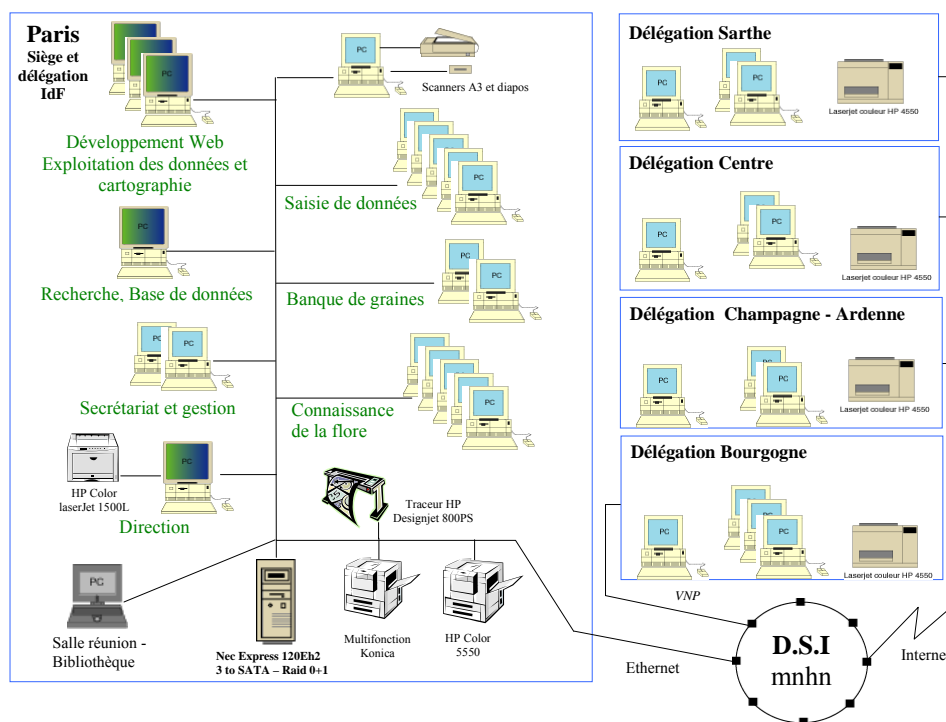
Paris
Siège et délégation IdF

PC

Développement Web
Exploitation des données et cartographie

PC

Scanners A3 et diapos

Saisie de données

PC

PC

Recherche, Base de données

Banque de graines

PC

PC

Secrétariat et gestion

Connaissance de la flore

PC

HP Color laserJet 1500L

PC

Direction

Traceur HP Designjet 800PS

PC

Salle réunion - Bibliothèque

Nec Express 120Eh2
3 to SATA – Raid 0+1

Multifonction Konica

HP Color 5550

Délégation Sarthe

PC

PC

Laserjet couleur HP 4550

Délégation Centre

PC

PC

Laserjet couleur HP 4550

Délégation Champagne - Ardenne

PC

PC

Laserjet couleur HP 4550

Délégation Bourgogne

PC

PC

Laserjet couleur HP 4550

VNP

Ethernet

D.S.I
mnhn

Interne